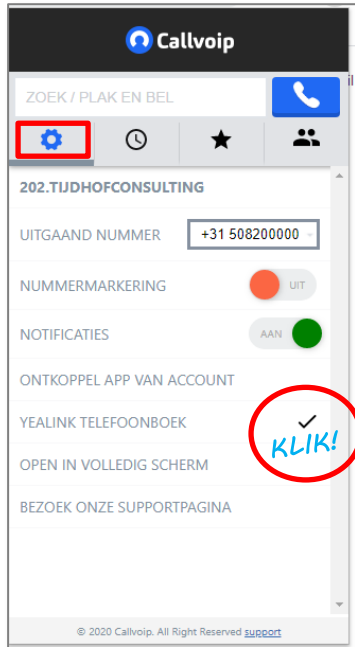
Callvoip

ZOEK / PLAK EN BEL

202.TIJDHOFCONSULTING

UITGAAND NUMMER +31 508200000

NUMMERMARKERING UIT

NOTIFICATIES AAN

ONTKOPPEL APP VAN ACCOUNT

YEALINK TELEFOONBOEK ✓

KLIK!

OPEN IN VOLLEDIG SCHERM

BEZOEK ONZE SUPPORTPAGINA

© 2020 Callvoip. All Right Reserved support